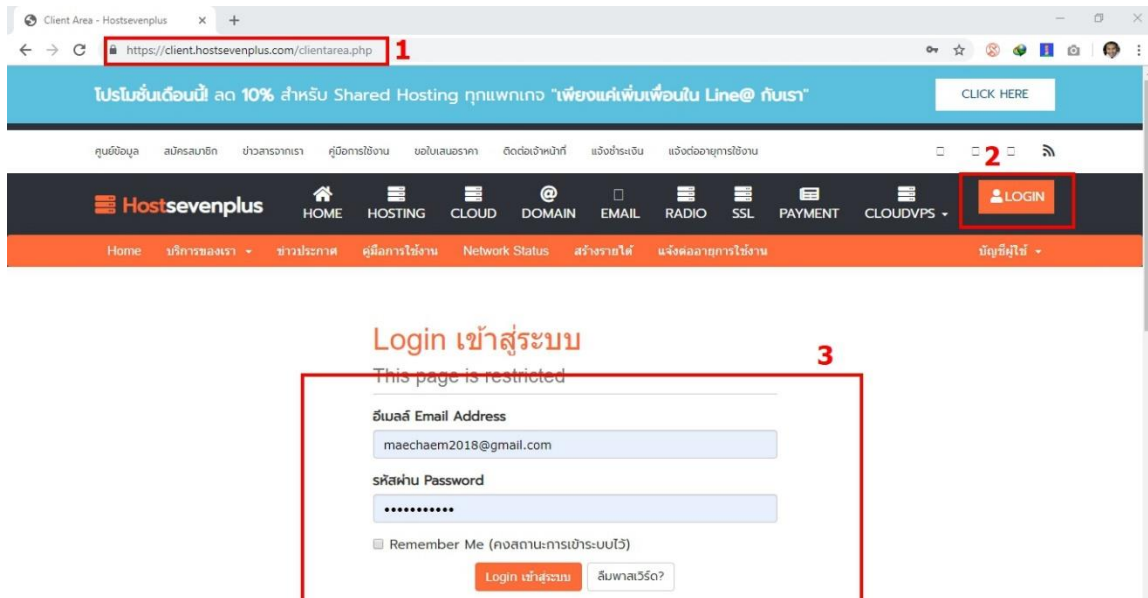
Client Area - Hostsevenplus × +

https://client.hostsevenplus.com/clientarea.php 1

โปรโมชั่นเดือนนี้! ลด 10% สำหรับ Shared Hosting ทุกแพกเกจ "เพียงแค่เพิ่มเพื่อนใน Line@ กับเรา"

CLICK HERE

ศูนย์ข้อมูล สมัครสมาชิก ข่าวสารจากเรา คู่มือการใช้งาน ขอใบเสนอราคา ติดต่อเจ้าหน้าที่ แจ้งชำระเงิน แจ้งต่ออายุการใช้งาน

2

Hostsevenplus HOME HOSTING CLOUD DOMAIN EMAIL RADIO SSL PAYMENT CLOUDVPS LOGIN

Home บริการของเรา ข่าวประกาศ คู่มือการใช้งาน Network Status สร้างรายได้ แจ้งต่ออายุการใช้งาน บัญชีผู้ใช้

Login เข้าสู่ระบบ

3

This page is restricted

อีเมลล์ Email Address

maechaem2018@gmail.com

รหัสผ่าน Password

••••••••••••

Remember Me (คงสถานะการเข้าระบบไว้)

Login เข้าสู่ระบบ ลืมพาสเวิร์ด?